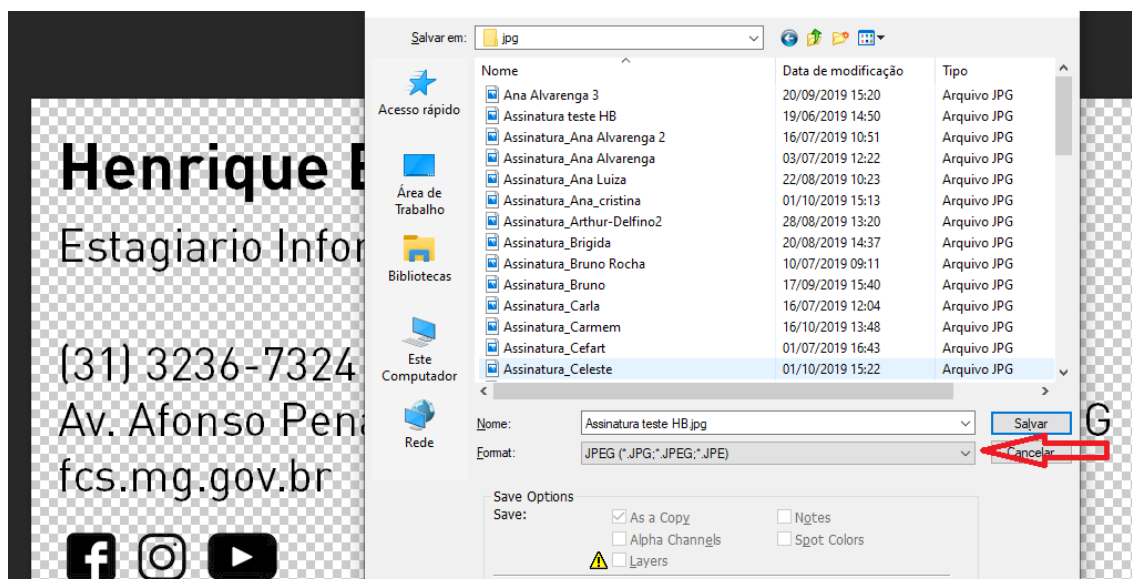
Henrique E

Estagiario Infor

(31) 3236-7324

Av. Afonso Pena

fcs.mg.gov.br

G

Salvar em: jpg

Acesso rápido

Área de Trabalho

Bibliotecas

Este Computador

Rede

| Nome | Data de modificação | Tipo |
|---|---|---|
| Ana Alvarenga 3 | 20/09/2019 15:20 | Arquivo JPG |
| Assinatura teste HB | 19/06/2019 14:50 | Arquivo JPG |
| Assinatura_Ana Alvarenga 2 | 16/07/2019 10:51 | Arquivo JPG |
| Assinatura_Ana Alvarenga | 03/07/2019 12:22 | Arquivo JPG |
| Assinatura_Ana Luiza | 22/08/2019 10:23 | Arquivo JPG |
| Assinatura_Ana_cristina | 01/10/2019 15:13 | Arquivo JPG |
| Assinatura_Arthur-Delfino2 | 28/08/2019 13:20 | Arquivo JPG |
| Assinatura_Brigida | 20/08/2019 14:37 | Arquivo JPG |
| Assinatura_Bruno Rocha | 10/07/2019 09:11 | Arquivo JPG |
| Assinatura_Bruno | 17/09/2019 15:40 | Arquivo JPG |
| Assinatura_Carla | 16/07/2019 12:04 | Arquivo JPG |
| Assinatura_Carmem | 16/10/2019 13:48 | Arquivo JPG |
| Assinatura_Cefart | 01/07/2019 16:43 | Arquivo JPG |
| Assinatura_Celeste | 01/10/2019 15:22 | Arquivo JPG |

Nome: Assinatura teste HB.jpg
Salvar

Format: JPEG (*.JPG;*.JPEG;*.JPE)
Cancelar

Save Options
Save:
As a Copy
Notes
Alpha Channels
Spot Colors
Layers